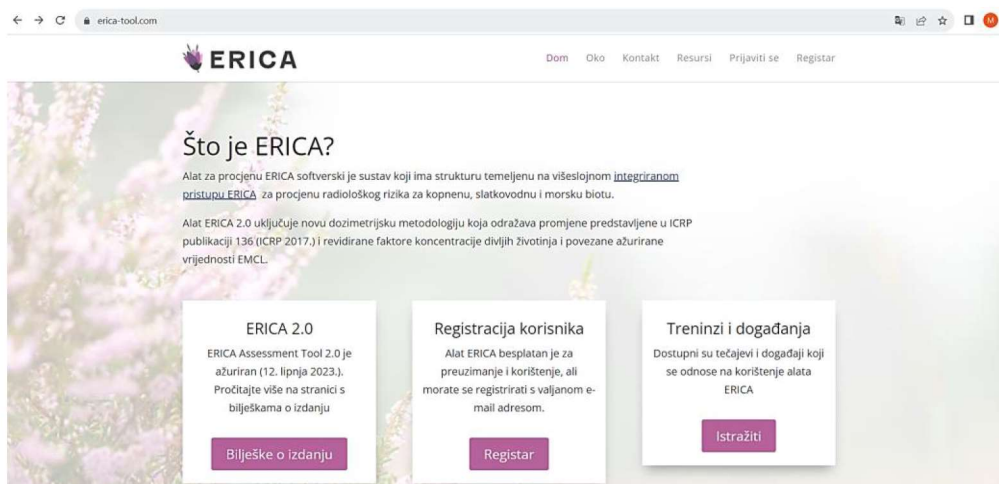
erica-tool.com

ERICA

Dom Oko Kontakt Resursi Prijaviti se Registar

Što je ERICA?

Alat za procjenu ERICA softverski je sustav koji ima strukturu temeljenu na višeslojnom integriranom pristupu ERICA za procjenu radiološkog rizika za kopnenu, slatkovodnu i morsku biotu.

Alat ERICA 2.0 uključuje novu dozimetrijsku metodologiju koja odražava promjene predstavljene u ICRP publikaciji 136 (ICRP 2017.) i revidirane faktore koncentracije divljih životinja i povezane ažurirane vrijednosti EMCL.

ERICA 2.0

ERICA Assessment Tool 2.0 je ažuriran (12. lipnja 2023.). Pročitajte više na stranici s bilješkama o izdanju

Bilješke o izdanju

Registracija korisnika

Alat ERICA besplatan je za preuzimanje i korištenje, ali morate se registrirati s valjanom e-mail adresom.

Registar

Treninzi i događanja

Dostupni su tečajevi i događaji koji se odnose na korištenje alata ERICA

Istražiti